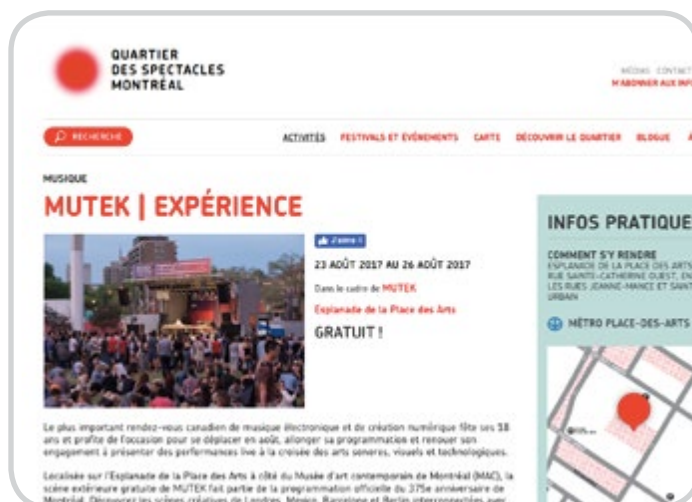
QUARTIER
DES SPECTACLES
MONTRÉAL

MÉDIAS CONTACT
M'ABONNER AUX INFO

RECHERCHE

ACTIVITÉS FESTIVALS ET ÉVÉNEMENTS CARTE DÉCOUVRIR LE QUARTIER BLOGUE

MUSIQUE

MUTEK | EXPÉRIENCE

J'aime 1

23 AOÛT 2017 AU 26 AOÛT 2017

Dans le cadre de MUTEK

Esplanade de la Place des Arts

GRATUIT !

INFOS PRATIQUE

COMMENT S'Y RENDRE
ESPLANADE DE LA PLACE DES ARTS RUE SAINTE-CATHERINE OUEST, EN LES RUES JEANNE-MANCE ET SAINT URBAIN

MÉTRO PLACE-DES-ARTS

Le plus important rendez-vous canadien de musique électronique et de création numérique fête ses 18 ans et profite de l'occasion pour se déplacer en août, allonger sa programmation et renouer son engagement à présenter des performances live à la croisée des arts sonores, visuels et technologiques.

Localisée sur l'Esplanade de la Place des Arts à côté du Musée d'art contemporain de Montréal (MAC), la scène extérieure gratuite de MUTEK fait partie de la programmation officielle du 375e anniversaire de Montréal. Découvrez les scènes créatives de Londres, Mexico, Barcelone et Berlin interconnectées avec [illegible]